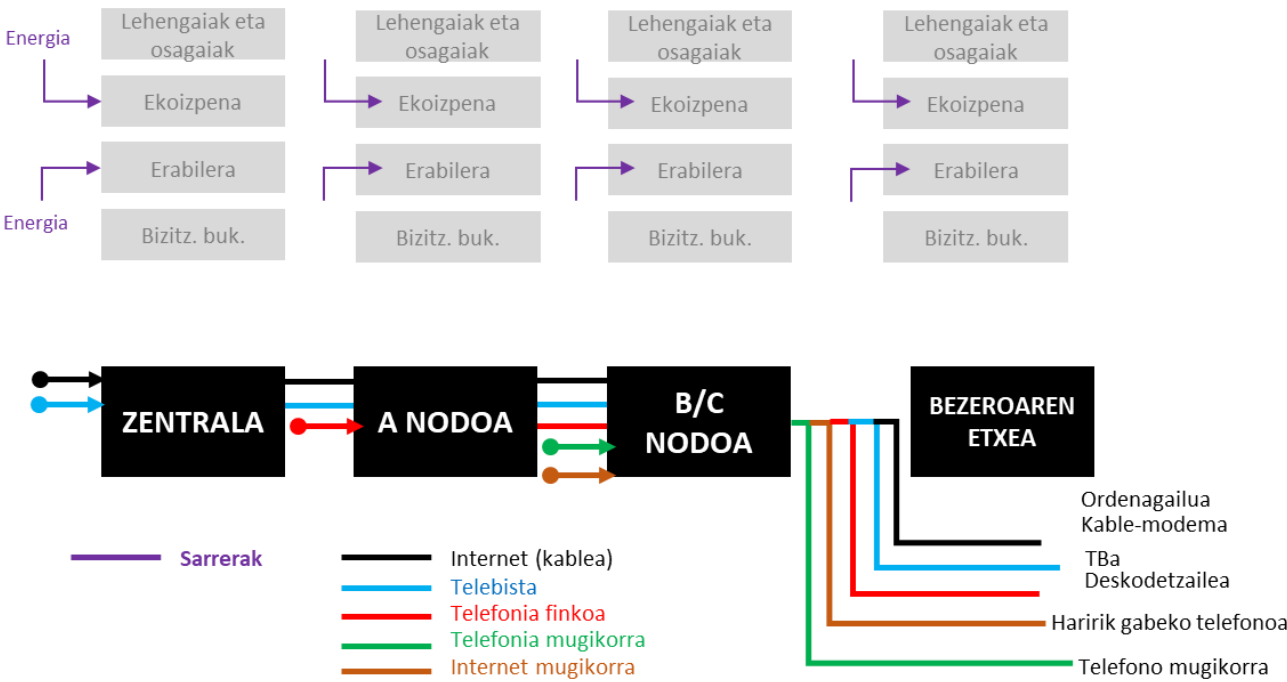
Energia
Energia

Lehengaiak eta osagaiak
Ekoizpena
Erabilera
Bizitz. buk.

Lehengaiak eta osagaiak
Ekoizpena
Erabilera
Bizitz. buk.

Lehengaiak eta osagaiak
Ekoizpena
Erabilera
Bizitz. buk.

Lehengaiak eta osagaiak
Ekoizpena
Erabilera
Bizitz. buk.

ZENTRALA
A NODOA
B/C NODOA
BEZEROAREN ETXEA

Ordenagailua
Kable-modema
TBa
Deskodetzailea
Haririk gabeko telefonoa
Telefono mugikorra

Sarrerak

Internet (kablea)
Telebista
Telefonia finkoa
Telefonia mugikorra
Internet mugikorra